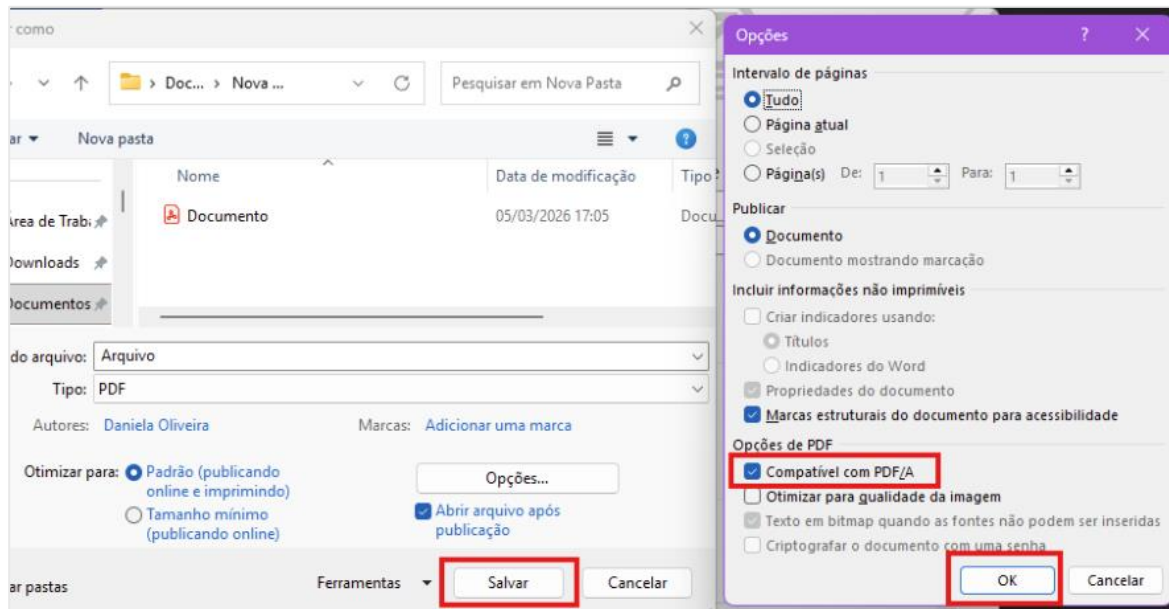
r como

Doc... › Nova ...

Pesquisar em Nova Pasta

ar ▾ Nova pasta

Nome

Data de modificação

Tipo

Área de Trab

Documento

05/03/2026 17:05

Docu

Downloads

Documentos

do arquivo: Arquivo

Tipo: PDF

Autores: Daniela Oliveira

Marcas: Adicionar uma marca

Otimizar para: Padrão (publicando online e imprimindo)

Tamanho mínimo (publicando online)

Opções...

Abrir arquivo após publicação

ar pastas

Ferramentas

Salvar

Cancelar

Opções

?

Intervalo de páginas

Tudo

Página atual

Seleção

Página(s) De: 1 Para: 1

Publicar

Documento

Documento mostrando marcação

Incluir informações não imprimíveis

Criar indicadores usando:

Títulos

Indicadores do Word

Propriedades do documento

Marcas estruturais do documento para acessibilidade

Opções de PDF

Compatível com PDF/A

Otimizar para qualidade da imagem

Texto em bitmap quando as fontes não podem ser inseridas

Criptografar o documento com uma senha

OK

Cancelar